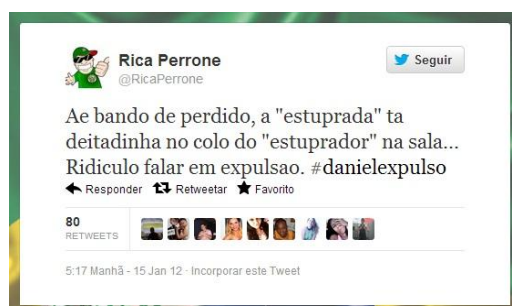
Rica Perrone
@RicaPerrone

Seguir

Ae bando de perdido, a "estuprada" ta deitadinha no colo do "estuprador" na sala... Ridiculo falar em expulsao. #danielexpulso

Responder Retweetar Favorito

80
RETWEETS

5:17 Manhã - 15 Jan 12 · Incorporar este Tweet